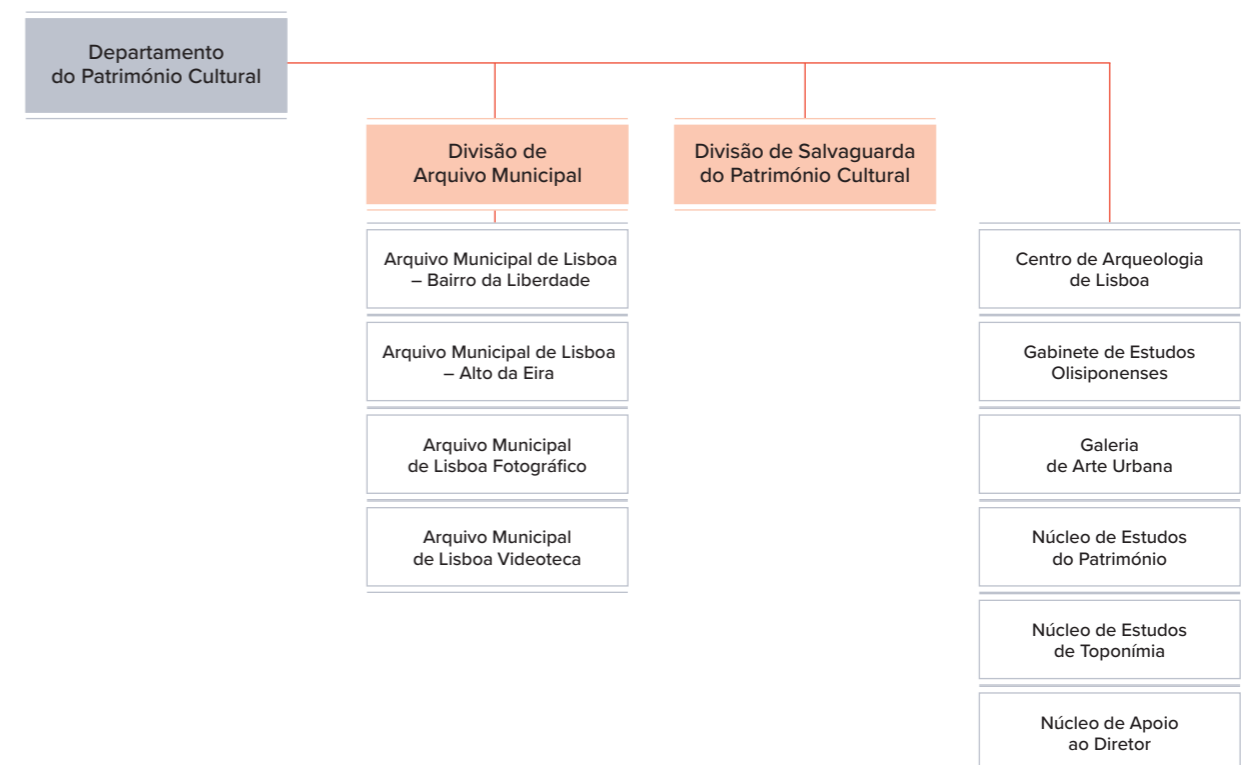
Departamento do Património Cultural

Divisão de Arquivo Municipal

Divisão de Salvaguarda do Património Cultural

Arquivo Municipal de Lisboa – Bairro da Liberdade

Arquivo Municipal de Lisboa – Alto da Eira

Arquivo Municipal de Lisboa Fotográfico

Arquivo Municipal de Lisboa Videoteca

Centro de Arqueologia de Lisboa

Gabinete de Estudos Olisiponenses

Galeria de Arte Urbana

Núcleo de Estudos do Património

Núcleo de Estudos de Toponímia

Núcleo de Apoio ao Diretor